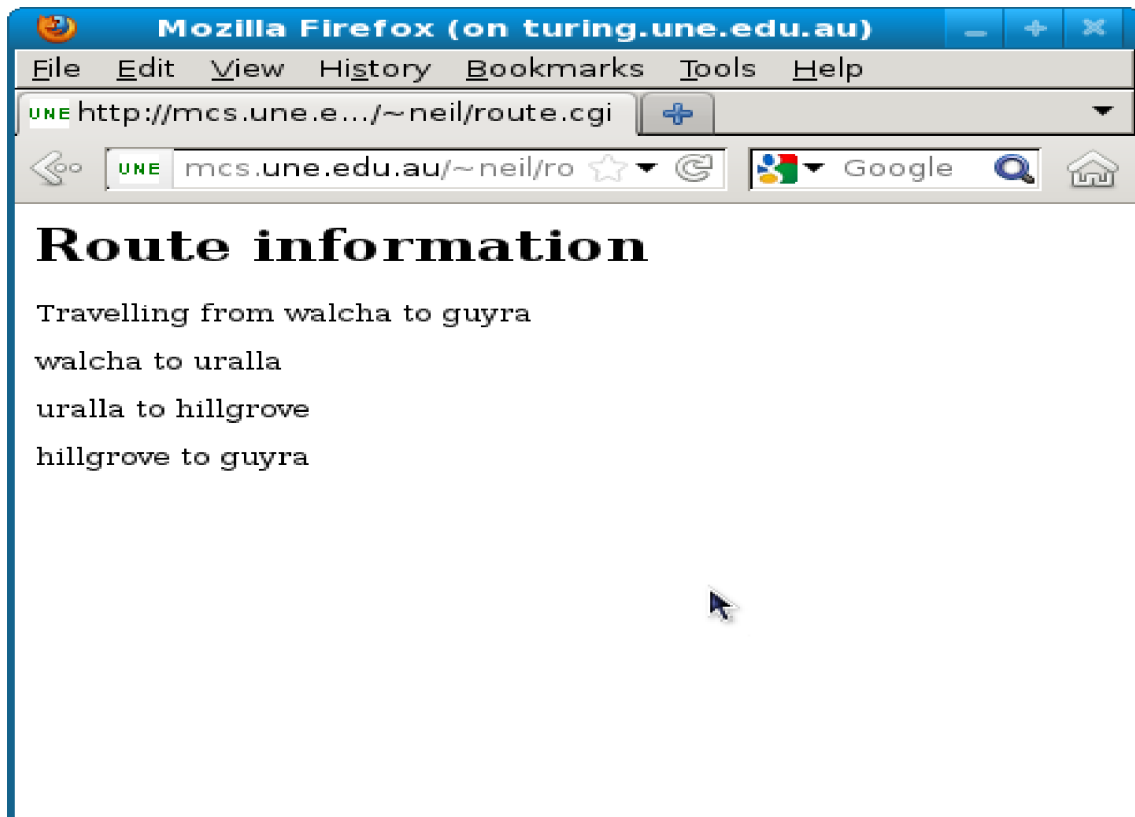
Mozilla Firefox (on turing.une.edu.au)

File Edit View History Bookmarks Tools Help

UNE http://mcs.une.e.../~neil/route.cgi

UNE mcs.une.edu.au/~neil/ro

Google

# Route information

Travelling from walcha to guyra

walcha to uralla

uralla to hillgrove

hillgrove to guyra